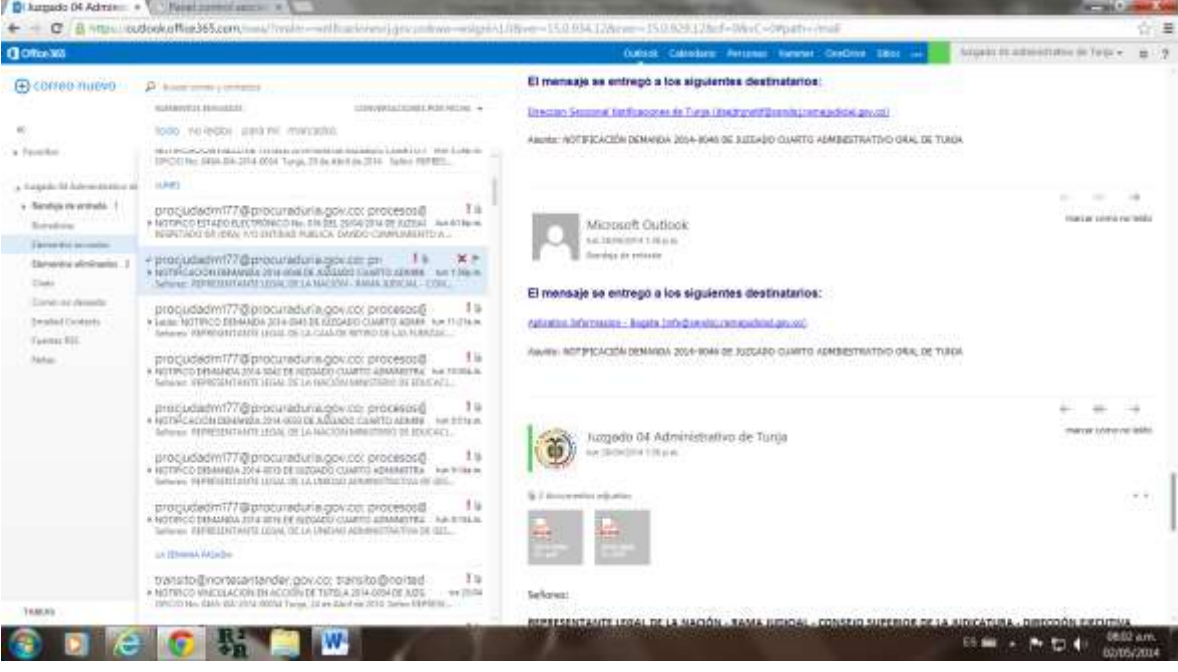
Juzgado 04 Administ... × Panel control sesión ×

https://outlook.office365.com/owa/?realm=notificacionesrj.gov.co&exsvurl=1&ll-cc=1034&modurl=0#path=/mail

Office 365

Outlook Calendario Personas Noticias OneDrive Sitios ... Juzgado 04 administrativo de Tunja ?

correo nuevo

Buscar correo y contactos

ELEMENTOS ENVIADOS CONVERSACIONES POR FECHA

todo no leídos para mí marcados

Favoritos

Juzgado 04 Administrativo de

Bandeja de entrada 1

Borradores

Elementos enviados

Elementos eliminados 2

Clutter

Correo no deseado

Emailed Contacts

Fuentes RSS

Notas

OFICIO No. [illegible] Tunja, 29 de Abril de 2014 Señor: REPRES...

LUNES

procjudadm177@procuraduria.gov.co; procesos@
NOTIFICO ESTADO ELECTRONICO No. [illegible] DE JUZGAD
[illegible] EN SU ENTIDAD PUBLICA DANDO CUMPLIMIENTO A ...

procjudadm177@procuraduria.gov.co; pr
NOTIFICACION DEMANDA 2014-0046 DE JUZGADO CUARTO ADMINI
Señores: REPRESENTANTE LEGAL DE LA NACION - RAMA JUDICIAL - CON...

procjudadm177@procuraduria.gov.co; procesos@
Leído: NOTIFICO DEMANDA 2014-0045 DE JUZGADO CUARTO ADMINI
Señores: REPRESENTANTE LEGAL DE LA CAJA DE RETIRO DE LAS FUERZAS...

procjudadm177@procuraduria.gov.co; procesos@
NOTIFICO DEMANDA 2014-0042 DE JUZGADO CUARTO ADMINISTRA
Señores: REPRESENTANTE LEGAL DE LA NACION MINISTERIO DE EDUCACI...

procjudadm177@procuraduria.gov.co; procesos@
NOTIFICACION DEMANDA 2014-0033 DE JUZGADO CUARTO ADMINI
Señores: REPRESENTANTE LEGAL DE LA NACION MINISTERIO DE EDUCACI...

procjudadm177@procuraduria.gov.co; procesos@
NOTIFICO DEMANDA 2014-0015 DE JUZGADO CUARTO ADMINISTRA
Señores: REPRESENTANTE LEGAL DE LA UNIDAD ADMINISTRATIVA DE GES...

procjudadm177@procuraduria.gov.co; procesos@
NOTIFICO DEMANDA 2014-0016 DE JUZGADO CUARTO ADMINISTRA
Señores: REPRESENTANTE LEGAL DE LA UNIDAD ADMINISTRATIVA DE GES...

LA SEMANA PASADA

transito@nortesantander.gov.co; transito@nortsd
NOTIFICO VINCULACION EN ACCIÓN DE TUTELA 2014-0054 DE JUZG
OFICIO No. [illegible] Tunja, 24 de Abril de 2014 Señor: REPRES...

El mensaje se entregó a los siguientes destinatarios:

Direccion Seccional Notificaciones de Tunja (dsajtunnotif@cendoj.ramajudicial.gov.co)

Asunto: NOTIFICACIÓN DEMANDA 2014-0046 DE JUZGADO CUARTO ADMINISTRATIVO ORAL DE TUNJA

Microsoft Outlook
lun 28/04/2014 1:36 p.m.
Bandeja de entrada

marcar como no leído

El mensaje se entregó a los siguientes destinatarios:

Aplicativo Informacion - Bogota (info@cendoj.ramajudicial.gov.co)

Asunto: NOTIFICACIÓN DEMANDA 2014-0046 DE JUZGADO CUARTO ADMINISTRATIVO ORAL DE TUNJA

Juzgado 04 Administrativo de Tunja
lun 28/04/2014 1:35 p.m.

marcar como no leído

2 documentos adjuntos

Señores:

REPRESENTANTE LEGAL DE LA NACIÓN - RAMA JUDICIAL - CONSEJO SUPERIOR DE LA JUDICATURA - DIRECCIÓN EJECUTIVA

TAREAS

ES 08:02 a.m. 02/05/2014